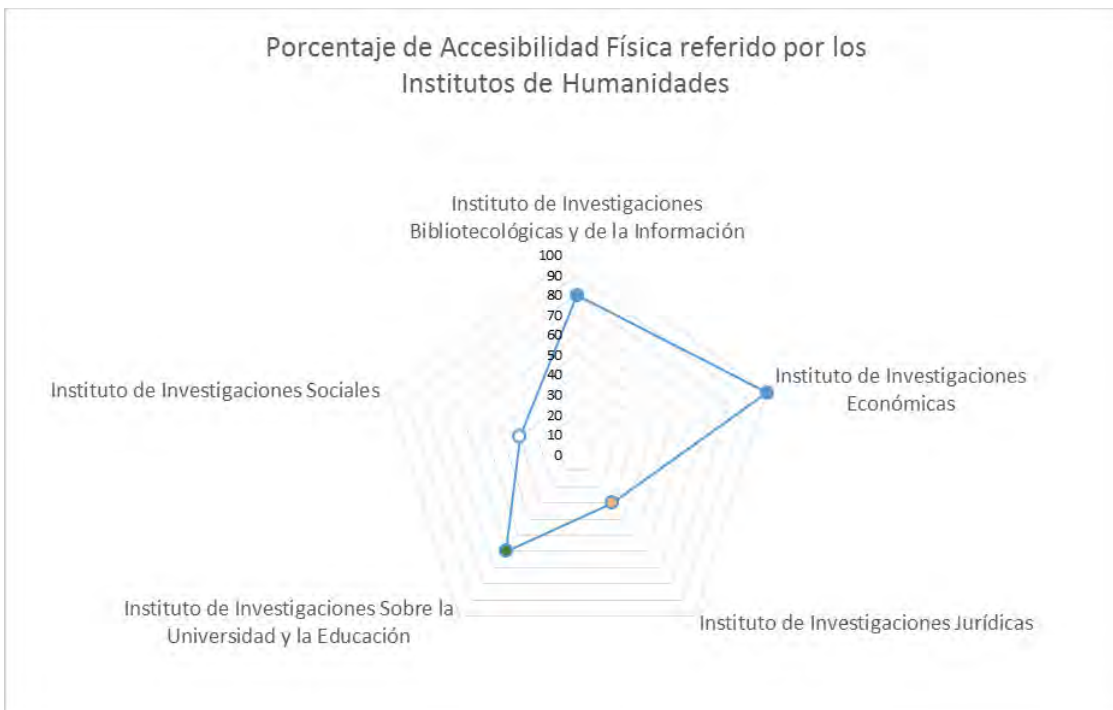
Porcentaje de Accesibilidad Física referido por los Institutos de Humanidades

Instituto de Investigaciones Bibliotecológicas y de la Información

100
90
80
70
60
50
40
30
20
10
0

Instituto de Investigaciones Sociales

Instituto de Investigaciones Económicas

Instituto de Investigaciones Sobre la Universidad y la Educación

Instituto de Investigaciones Jurídicas